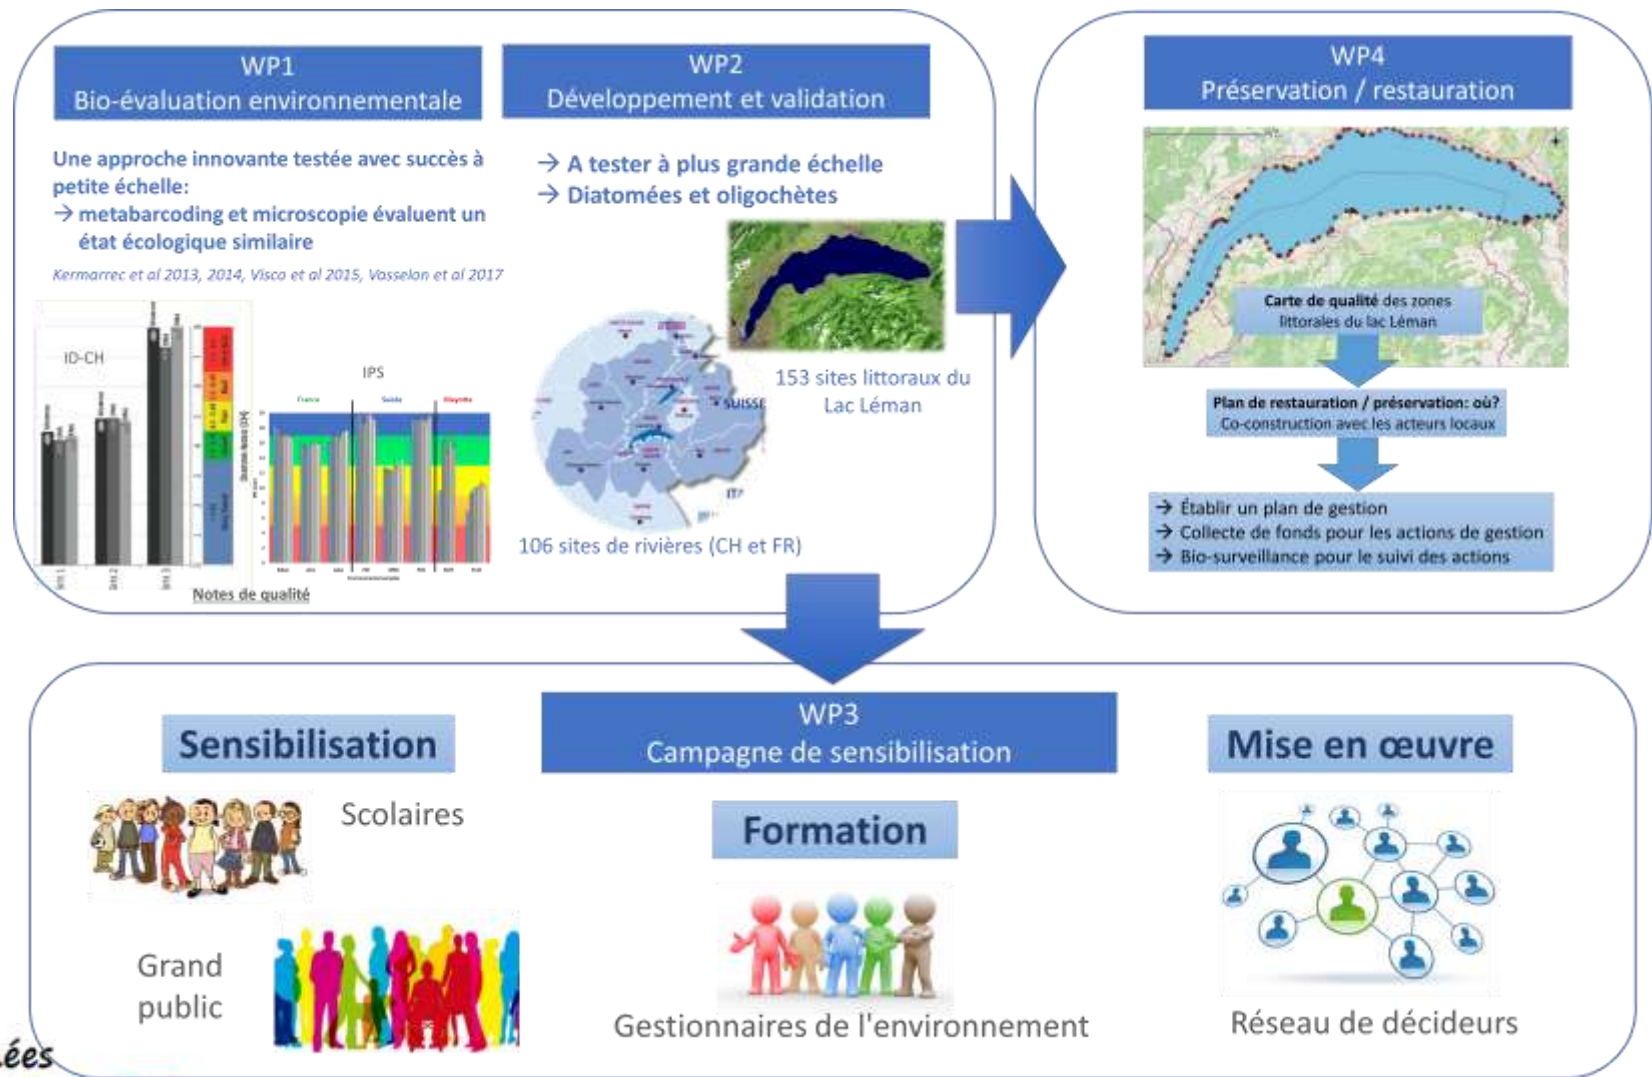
WP1
Bio-évaluation environnementale

Une approche innovante testée avec succès à petite échelle:
→ metabarcoding et microscopie évaluent un état écologique similaire

Kermarrec et al 2013, 2014, Visco et al 2015, Vasselon et al 2017

ID-CH

IPS

France Suisse Mayotte

Notes de qualité

WP2
Développement et validation

→ A tester à plus grande échelle
→ Diatomées et oligochètes

SUISSE

153 sites littoraux du Lac Léman

106 sites de rivières (CH et FR)

WP4
Préservation / restauration

Carte de qualité des zones littorales du lac Léman

Plan de restauration / préservation: où?
Co-construction avec les acteurs locaux

→ Établir un plan de gestion
→ Collecte de fonds pour les actions de gestion
→ Bio-surveillance pour le suivi des actions

WP3
Campagne de sensibilisation

Sensibilisation

Scolaires

Grand public

Formation

Gestionnaires de l'environnement

Mise en œuvre

Réseau de décideurs

ées